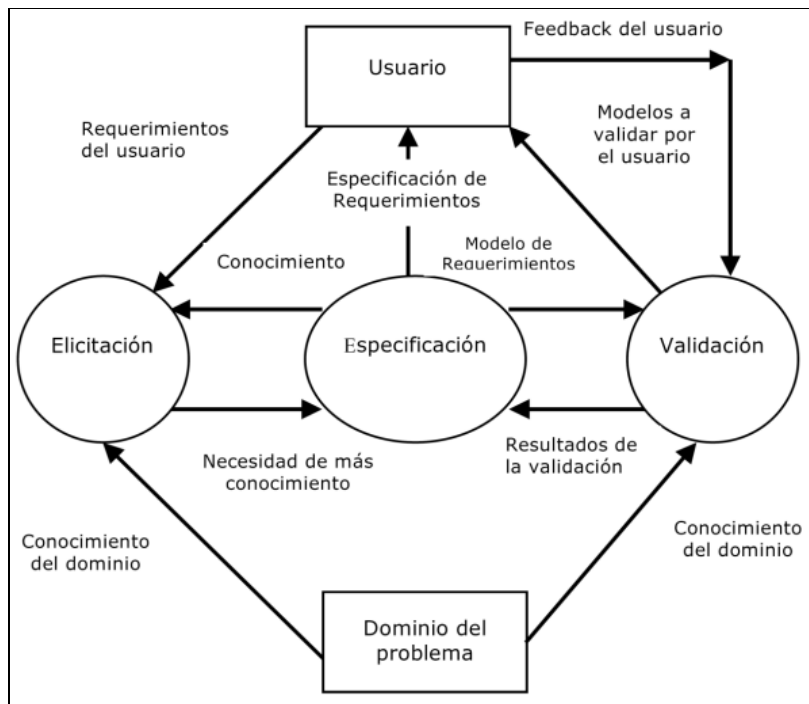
Usuario

Feedback del usuario

Requerimientos del usuario

Modelos a validar por el usuario

Especificación de Requerimientos

Conocimiento

Modelo de Requerimientos

Elicitación

Especificación

Validación

Necesidad de más conocimiento

Resultados de la validación

Conocimiento del dominio

Conocimiento del dominio

Dominio del problema